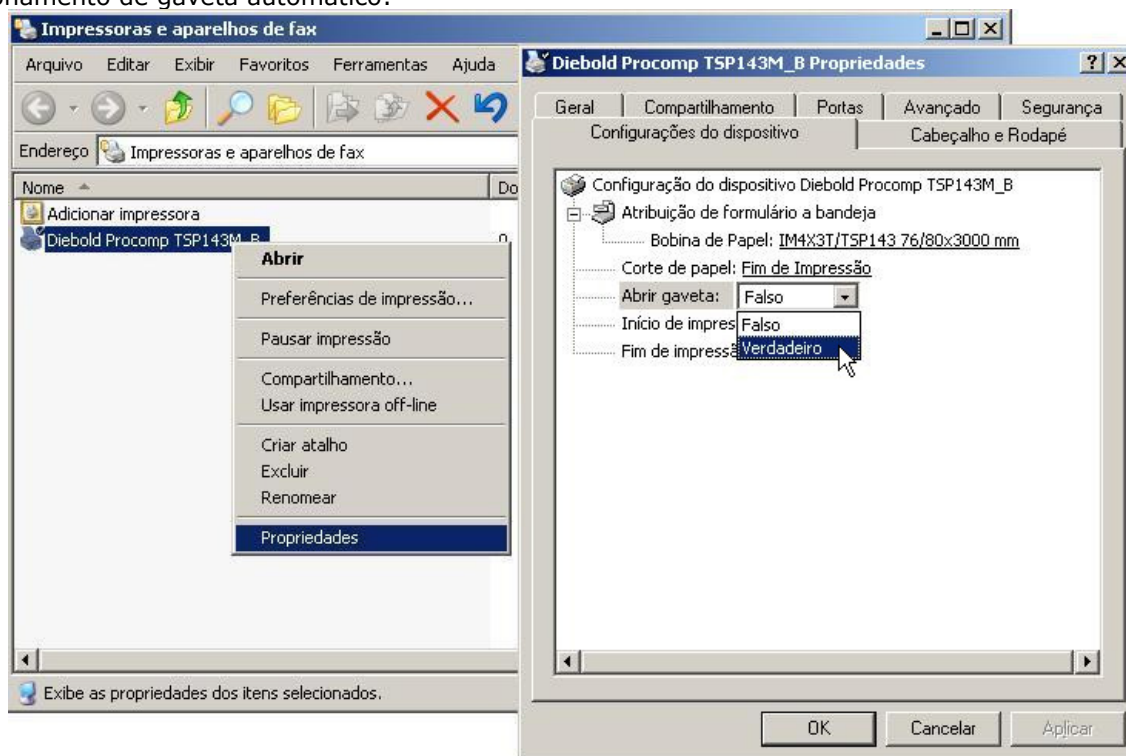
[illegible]onamento de gaveta automático:

Impressoras e aparelhos de fax

Arquivo Editar Exibir Favoritos Ferramentas Ajuda

Endereço Impressoras e aparelhos de fax

Nome Do

Adicionar impressora

Diebold Procomp TSP143M_B

Abrir

Preferências de impressão...

Pausar impressão

Compartilhamento...

Usar impressora off-line

Criar atalho

Excluir

Renomear

Propriedades

Exibe as propriedades dos itens selecionados.

Diebold Procomp TSP143M_B Propriedades

Geral | Compartilhamento | Portas | Avançado | Segurança

Configurações do dispositivo | Cabeçalho e Rodapé

Configuração do dispositivo Diebold Procomp TSP143M_B

Atribuição de formulário a bandeja

Bobina de Papel: IM4X3T/TSP143 76/80x3000 mm

Corte de papel: Fim de Impressão

Abrir gaveta: Falso

Início de impres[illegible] Falso

Fim de impress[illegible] Verdadeiro

OK Cancelar Aplicar